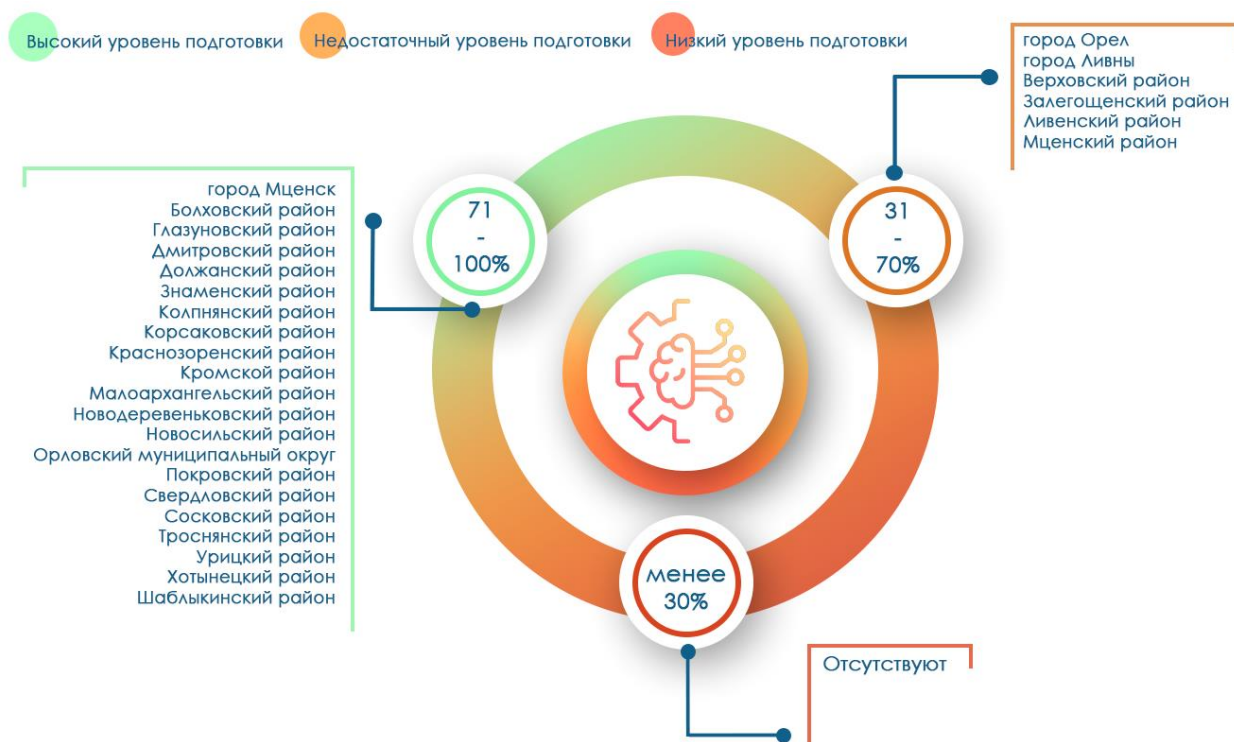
Высокий уровень подготовки Недостаточный уровень подготовки Низкий уровень подготовки

город Орел
город Ливны
Верховский район
Залегощенский район
Ливенский район
Мценский район

город Мценск
Болховский район
Глазуновский район
Дмитровский район
Должанский район
Знаменский район
Колпнянский район
Корсаковский район
Краснозоренский район
Кромской район
Малоархангельский район
Новодеревеньковский район
Новосильский район
Орловский муниципальный округ
Покровский район
Свердловский район
Сосковский район
Троснянский район
Урицкий район
Хотынецкий район
Шаблыкинский район

71
-
100%

31
-
70%

менее
30%

Отсутствуют